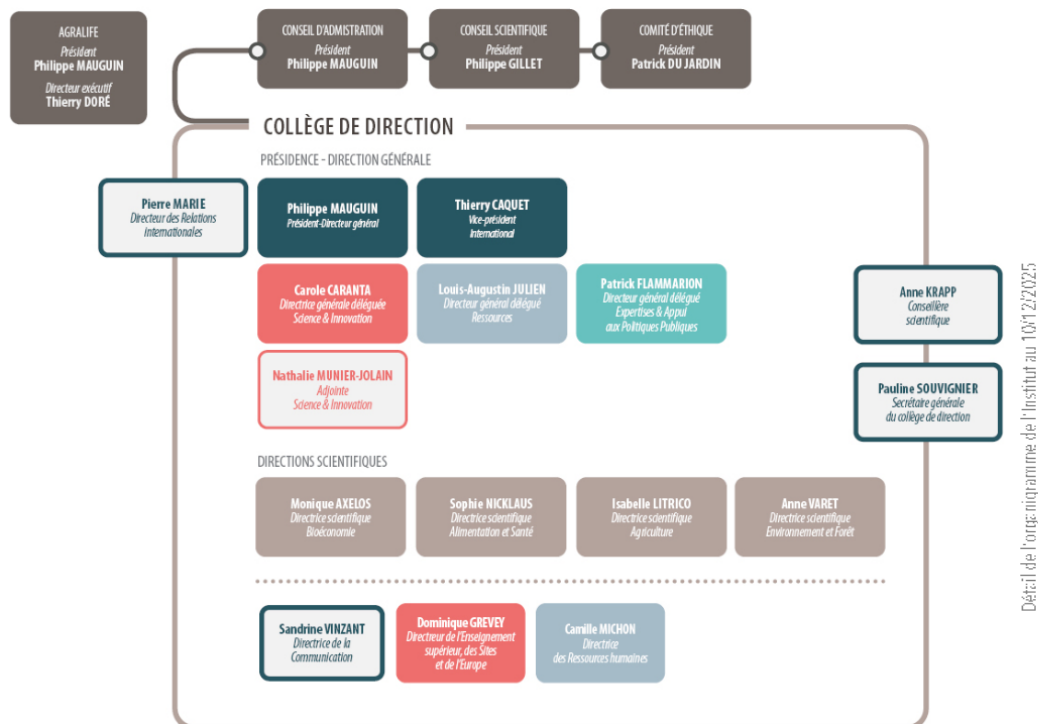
AGRALIFE
Président
Philippe MAUGUIN
Directeur exécutif
Thierry DORÉ

CONSEIL D'ADMISTRATION
Président
Philippe MAUGUIN

CONSEIL SCIENTIFIQUE
Président
Philippe GILLET

COMITÉ D'ÉTHIQUE
Président
Patrick DU JARDIN

COLLÈGE DE DIRECTION

PRÉSIDENCE - DIRECTION GÉNÉRALE

Pierre MARIE
Directeur des Relations internationales

Philippe MAUGUIN
Président-Directeur général

Thierry CAQUET
Vice-président International

Carole CARANTA
Directrice générale déléguée Science & Innovation

Louis-Augustin JULIEN
Directeur général délégué Ressources

Patrick FLAMMARION
Directeur général délégué Expertises & Appui aux Politiques Publiques

Nathalie MUNIER-JOLAIN
Adjointe Science & Innovation

Anne KRAPP
Conseillère scientifique

Pauline SOUVIGNIER
Secrétaire générale du collège de direction

DIRECTIONS SCIENTIFIQUES

Monique AXELOS
Directrice scientifique Bioéconomie

Sophie NICKLAUS
Directrice scientifique Alimentation et Santé

Isabelle LITRICO
Directrice scientifique Agriculture

Anne VARET
Directrice scientifique Environnement et Forêt

Sandrine VINZANT
Directrice de la Communication

Dominique GREVEY
Directeur de l'Enseignement supérieur, des Sites et de l'Europe

Camille MICHON
Directrice des Ressources humaines

Détail de l'organigramme de l'Institut au 10/12/2025